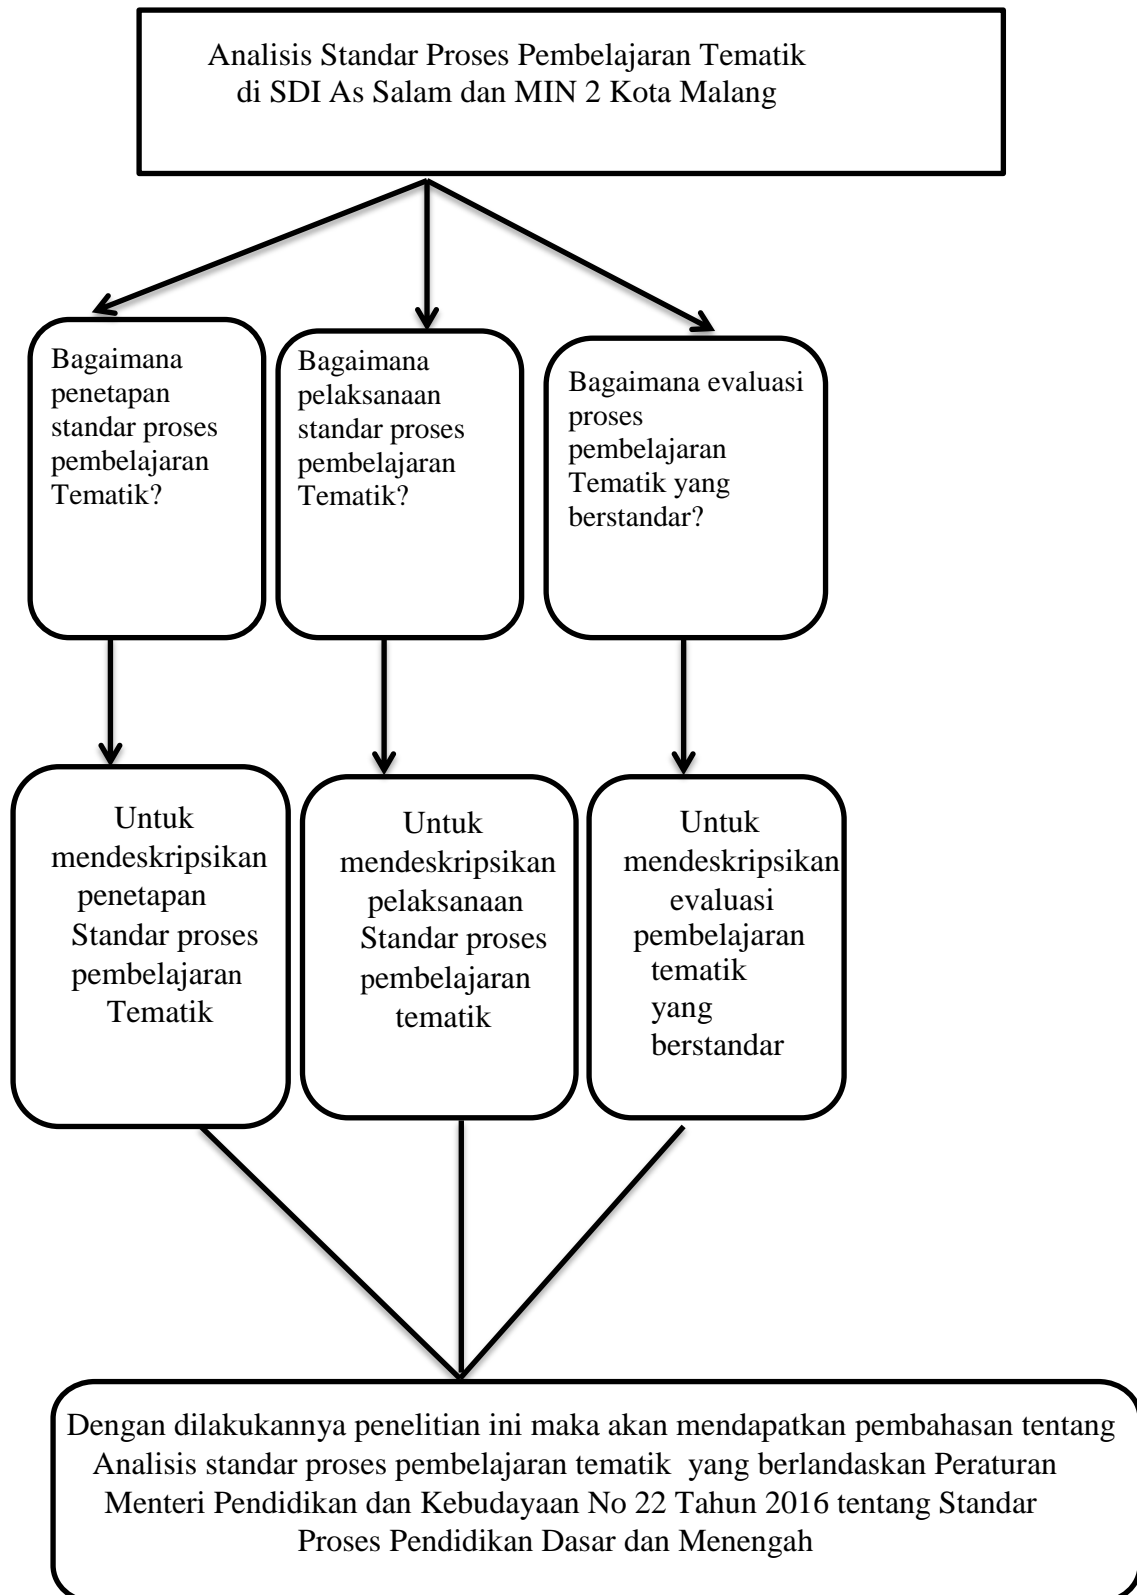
Analisis Standar Proses Pembelajaran Tematik di SDI As Salam dan MIN 2 Kota Malang

Bagaimana penetapan standar proses pembelajaran Tematik?

Bagaimana pelaksanaan standar proses pembelajaran Tematik?

Bagaimana evaluasi proses pembelajaran Tematik yang berstandar?

Untuk mendeskripsikan penetapan Standar proses pembelajaran Tematik

Untuk mendeskripsikan pelaksanaan Standar proses pembelajaran tematik

Untuk mendeskripsikan evaluasi pembelajaran tematik yang berstandar

Dengan dilakukannya penelitian ini maka akan mendapatkan pembahasan tentang Analisis standar proses pembelajaran tematik yang berlandaskan Peraturan Menteri Pendidikan dan Kebudayaan No 22 Tahun 2016 tentang Standar Proses Pendidikan Dasar dan Menengah